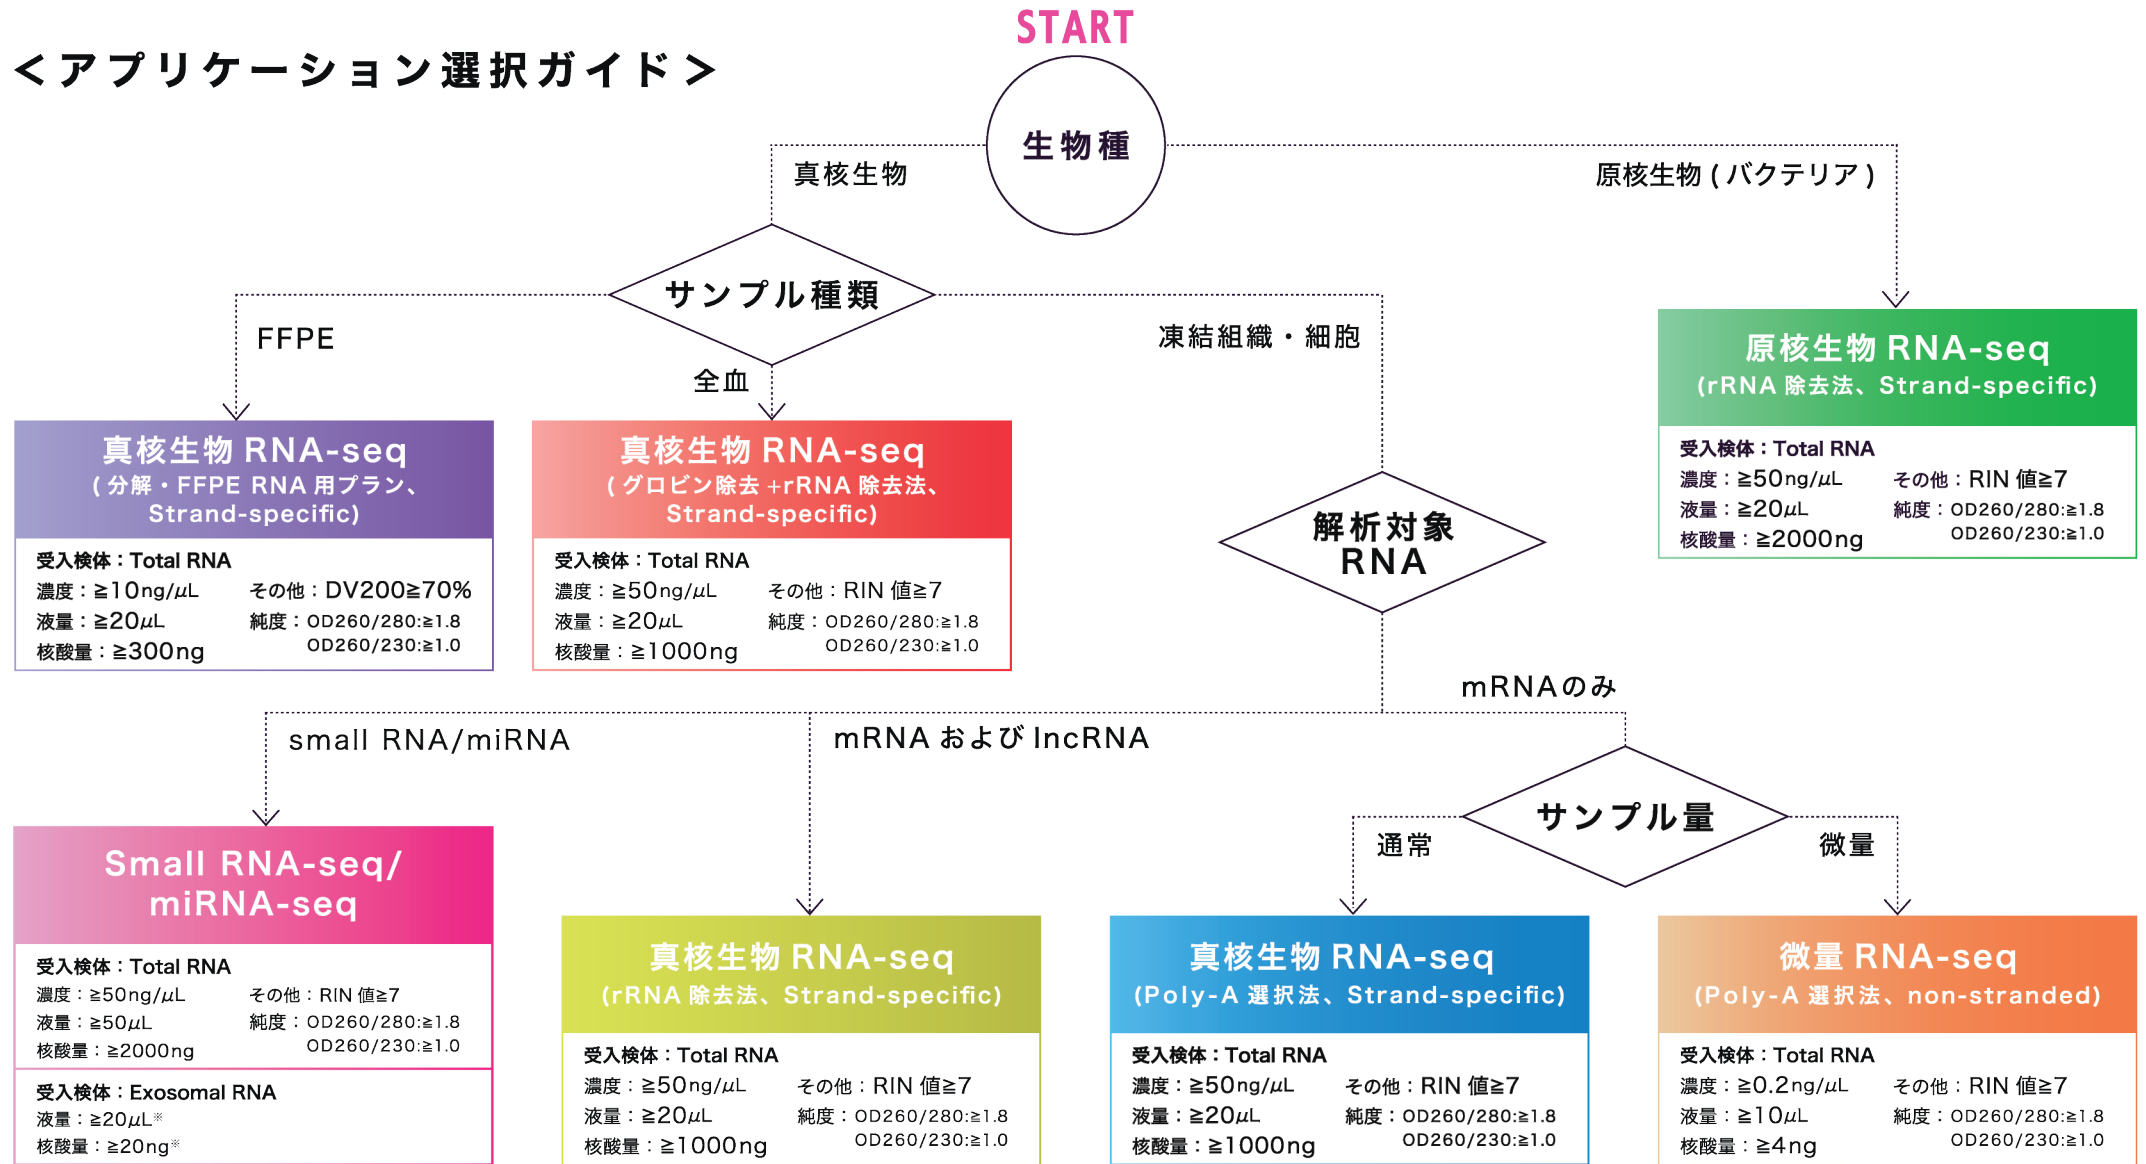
＜アプリケーション選択ガイド＞

START

生物種

真核生物

原核生物（バクテリア）

サンプル種類

FFPE

全血

凍結組織・細胞

原核生物 RNA-seq
(rRNA 除去法、Strand-specific)

受入検体：Total RNA
濃度：≧50ng/μL
液量：≧20μL
核酸量：≧2000ng
その他：RIN 値≧7
純度：OD260/280:≧1.8
OD260/230:≧1.0

真核生物 RNA-seq
（分解・FFPE RNA 用プラン、Strand-specific）

受入検体：Total RNA
濃度：≧10ng/μL
液量：≧20μL
核酸量：≧300ng
その他：DV200≧70%
純度：OD260/280:≧1.8
OD260/230:≧1.0

真核生物 RNA-seq
（グロビン除去 +rRNA 除去法、Strand-specific）

受入検体：Total RNA
濃度：≧50ng/μL
液量：≧20μL
核酸量：≧1000ng
その他：RIN 値≧7
純度：OD260/280:≧1.8
OD260/230:≧1.0

解析対象 RNA

mRNAのみ

small RNA/miRNA

mRNA および lncRNA

サンプル量

通常

微量

Small RNA-seq/ miRNA-seq

受入検体：Total RNA
濃度：≧50ng/μL
液量：≧50μL
核酸量：≧2000ng
その他：RIN 値≧7
純度：OD260/280:≧1.8
OD260/230:≧1.0

受入検体：Exosomal RNA
液量：≧20μL※
核酸量：≧20ng※

真核生物 RNA-seq
(rRNA 除去法、Strand-specific)

受入検体：Total RNA
濃度：≧50ng/μL
液量：≧20μL
核酸量：≧1000ng
その他：RIN 値≧7
純度：OD260/280:≧1.8
OD260/230:≧1.0

真核生物 RNA-seq
(Poly-A 選択法、Strand-specific)

受入検体：Total RNA
濃度：≧50ng/μL
液量：≧20μL
核酸量：≧1000ng
その他：RIN 値≧7
純度：OD260/280:≧1.8
OD260/230:≧1.0

微量 RNA-seq
(Poly-A 選択法、non-stranded)

受入検体：Total RNA
濃度：≧0.2ng/μL
液量：≧10μL
核酸量：≧4ng
その他：RIN 値≧7
純度：OD260/280:≧1.8
OD260/230:≧1.0